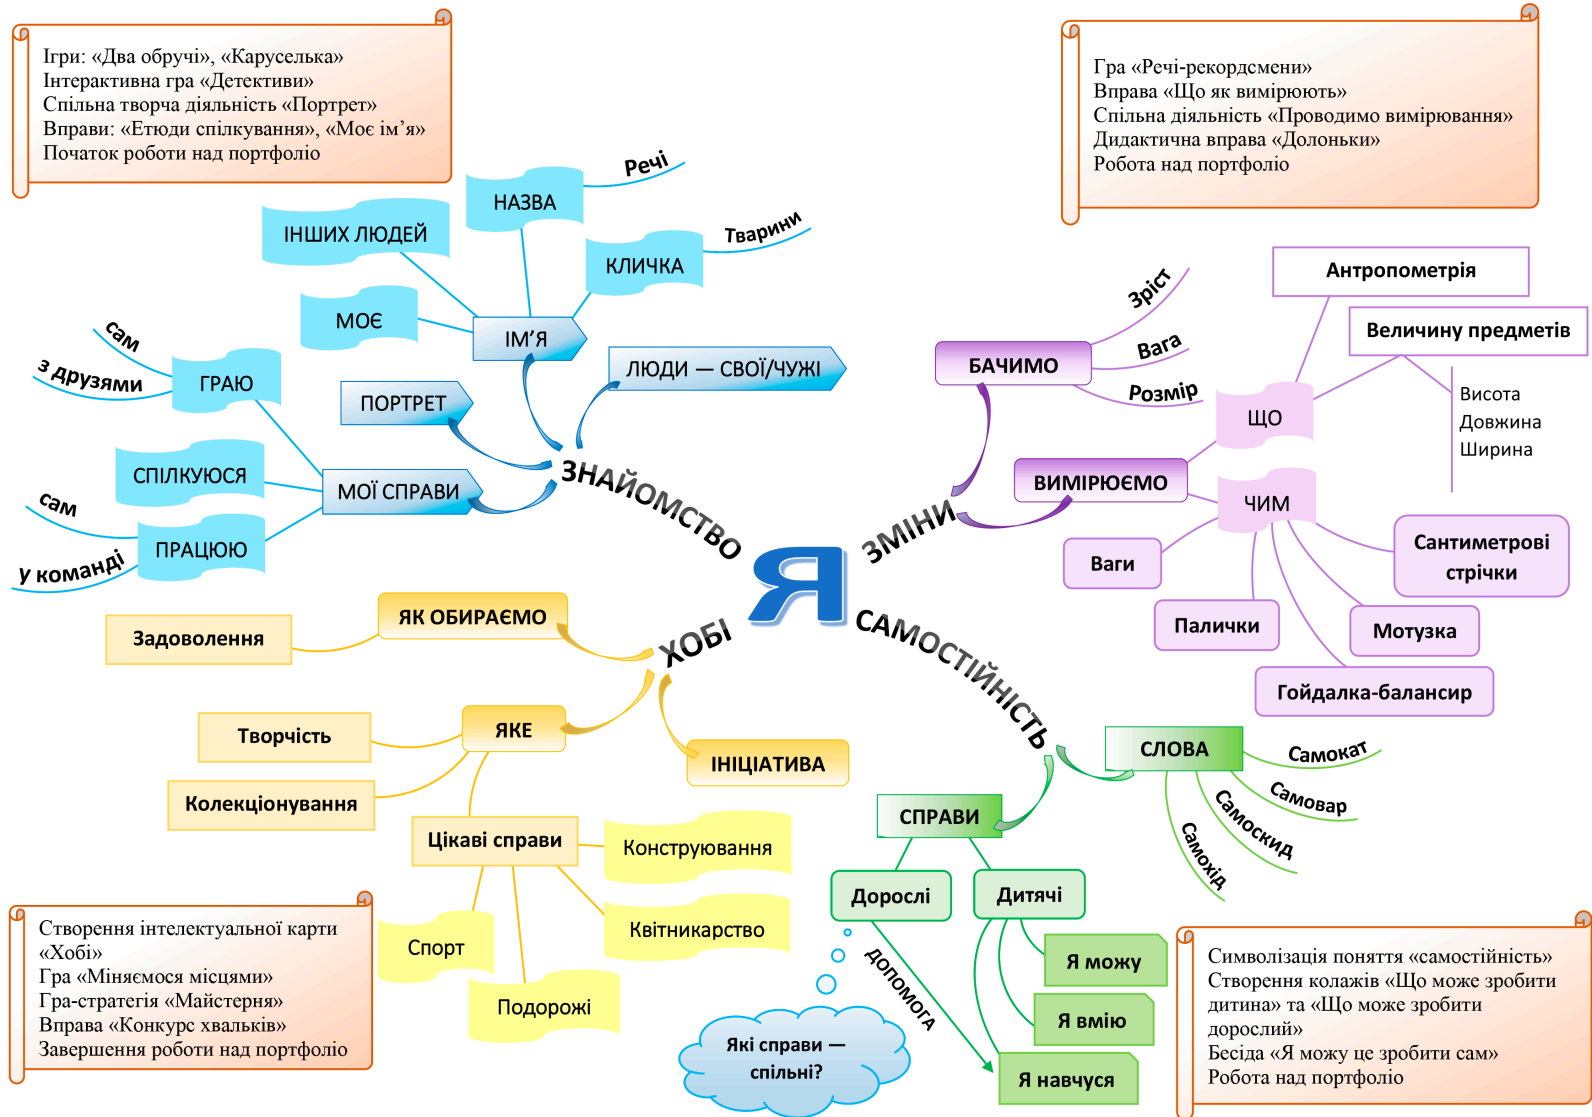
Ігри: «Два обручі», «Каруселька»
Інтерактивна гра «Детективи»
Спільна творча діяльність «Портрет»
Вправи: «Етюди спілкування», «Моє ім'я»
Початок роботи над портфоліо

Гра «Речі-рекордсмени»
Вправа «Що як вимірюють»
Спільна діяльність «Проводимо вимірювання»
Дидактична вправа «Долоньки»
Робота над портфоліо

Речі
НАЗВА
ІНШИХ ЛЮДЕЙ
Тварини
КЛИЧКА
МОЄ
ІМ'Я
сам
з друзями
ГРАЮ
ПОРТРЕТ
ЛЮДИ — СВОЇ/ЧУЖІ
СПІЛКУЮСЯ
МОЇ СПРАВИ
сам
у команді
ПРАЦЮЮ
ЗНАЙОМСТВО

Антропометрія
Зріст
Величину предметів
Вага
БАЧИМО
Розмір
Висота
Довжина
Ширина
ЩО
ВИМІРЮЄМО
ЧИМ
ЗМІНИ
Ваги
Сантиметрові стрічки
Палички
Мотузка
Гойдалка-балансир

Я

ЯК ОБИРАЄМО
Задоволення
ХОБІ
ЯКЕ
Творчість
ІНІЦІАТИВА
Колекціонування
Цікаві справи
Конструювання
Квітникарство
Спорт
Подорожі

САМОСТІЙНІСТЬ
СЛОВА
Самокат
Самовар
Самоскид
Самохід
СПРАВИ
Дорослі
Дитячі
допомога
Я можу
Я вмію
Я навчуся
Які справи — спільні?

Створення інтелектуальної карти «Хобі»
Гра «Міняємося місцями»
Гра-стратегія «Майстерня»
Вправа «Конкурс хвальків»
Завершення роботи над портфоліо

Символізація поняття «самостійність»
Створення колажів «Що може зробити дитина» та «Що може зробити дорослий»
Бесіда «Я можу це зробити сам»
Робота над портфоліо